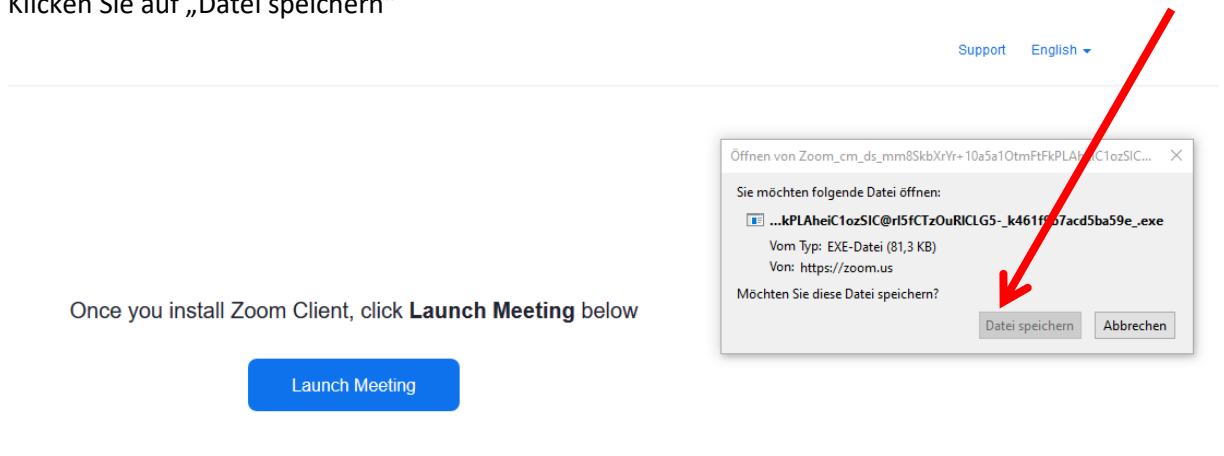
Klicken Sie auf „Datei speichern“

Support English

Öffnen von Zoom_cm_ds_mm8SkbXrYr+10a5a1OtmFtFkPLA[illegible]C1ozSIC...

Sie möchten folgende Datei öffnen:

...kPLAheiC1ozSIC@rl5fCTzOuRICLG5-_k461f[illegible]7acd5ba59e_.exe

Vom Typ: EXE-Datei (81,3 KB)

Von: https://zoom.us

Möchten Sie diese Datei speichern?

Datei speichern Abbrechen

Once you install Zoom Client, click **Launch Meeting** below

Launch Meeting